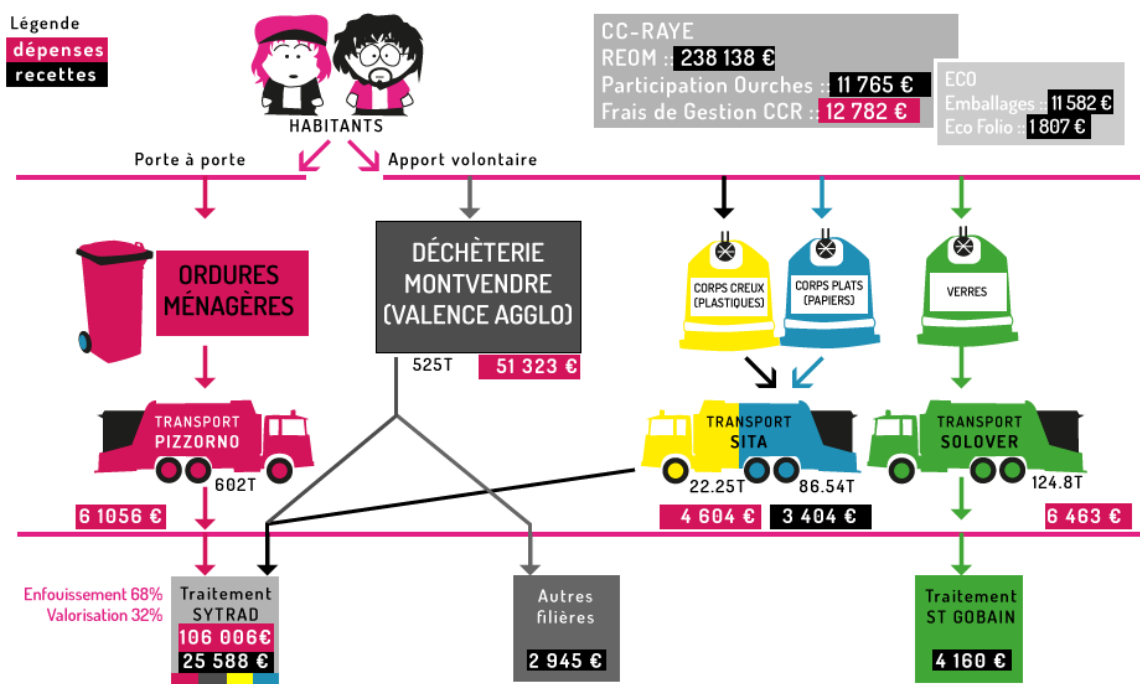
Légende
dépenses
recettes

HABITANTS

Porte à porte

Apport volontaire

CC-RAYE
REOM :: 238 138 €
Participation Ourches :: 11 765 €
Frais de Gestion CCR :: 12 782 €

ECO
Emballages :: 11 582 €
Eco Folio :: 1 807 €

ORDURES MÉNAGÈRES

DÉCHÈTERIE MONTVENDRE (VALENCE AGGLO)

525T

51 323 €

CORPS CREUX (PLASTIQUES)

CORPS PLATS (PAPIERS)

VERRES

TRANSPORT PIZZORNO

602T

TRANSPORT SITA

22.25T

86.54T

TRANSPORT SOLOVER

124.8T

6 1056 €

4 604 €

3 404 €

6 463 €

Enfouissement 68%
Valorisation 32%

Traitement SYTRAD
106 006€
25 588 €

Autres filières
2 945 €

Traitement ST GOBAIN
4 160 €